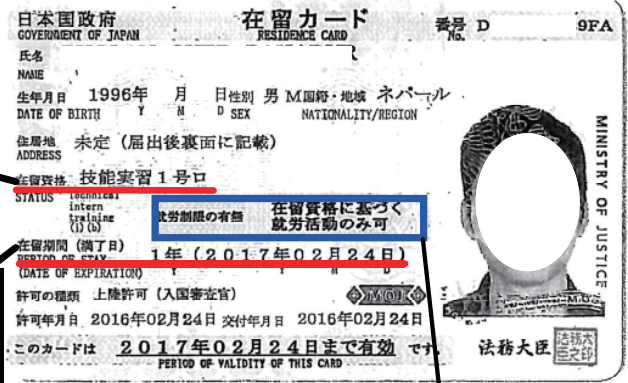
日本国政府
GOVERNMENT OF JAPAN

在留カード
RESIDENCE CARD

番号 No. D 9FA

氏名
NAME

生年月日 1996年 月 日
DATE OF BIRTH Y M D

性別 男 M
SEX

国籍・地域 ネパール
NATIONALITY/REGION

住居地 未定（届出後裏面に記載）
ADDRESS

在留資格 技能実習１号ロ
STATUS Technical intern training (i)(b)

就労制限の有無 在留資格に基づく就労活動のみ可

在留期間（満了日） １年（２０１７年０２月２４日）
PERIOD OF STAY Y M D
(DATE OF EXPIRATION)

許可の種類 上陸許可（入国審査官）

MOJ

許可年月日 2016年02月24日 交付年月日 2016年02月24日

このカードは ２０１７年０２月２４日まで有効 です。
PERIOD OF VALIDITY OF THIS CARD

法務大臣

MINISTRY OF JUSTICE

M.O.J